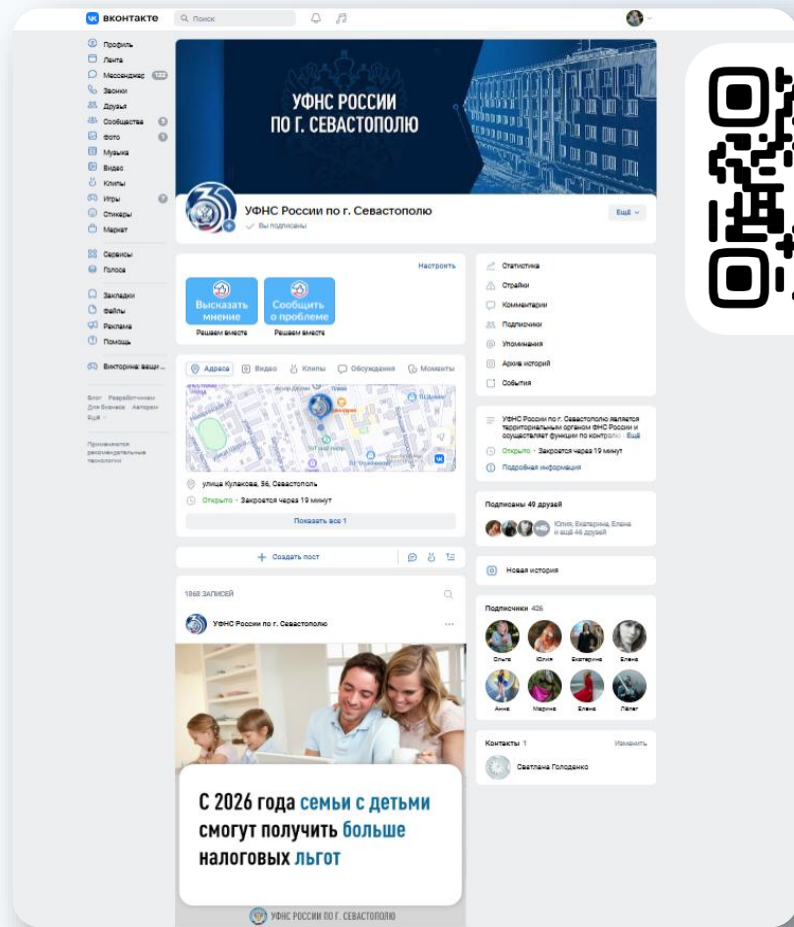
вконтакте
Поиск

Профиль
Лента
Мессенджер 122
Звонки
Друзья
Сообщества
Фото
Музыка
Видео
Клипы
Игры
Стикеры
Маркет
Сервисы
Голоса
Закладки
Файлы
Реклама
Помощь
Викторина: вещи...

Блог Разработчикам Для бизнеса Авторам Ещё
Применяются рекомендательные технологии

УФНС РОССИИ ПО Г. СЕВАСТОПОЛЮ

УФНС России по г. Севастополю
Вы подписаны
Ещё

Настроить
Высказать мнение
Решаем вместе
Сообщить о проблеме
Решаем вместе

Адреса Видео Клипы Обсуждения Моменты

улица Кулакова, 56, Севастополь
Открыто · Закроется через 19 минут
Показать все 1

Создать пост

1868 записей
УФНС России по г. Севастополю

С 2026 года семьи с детьми смогут получить больше налоговых льгот

УФНС РОССИИ ПО Г. СЕВАСТОПОЛЮ

Статистика
Страйки
Комментарии
Подписчики
Упоминания
Архив историй
События

УФНС России по г. Севастополю является территориальным органом ФНС России и осуществляет функции по контролю ... Ещё
Открыто · Закроется через 19 минут
Подробная информация

Подписаны 49 друзей
Юлия, Екатерина, Елена и ещё 46 друзей

Новая история

Подписчики 426
Ольга Юлия Екатерина Елена
Анна Марина Елена Лёлег

Контакты 1 Изменить
Светлана Голоденко